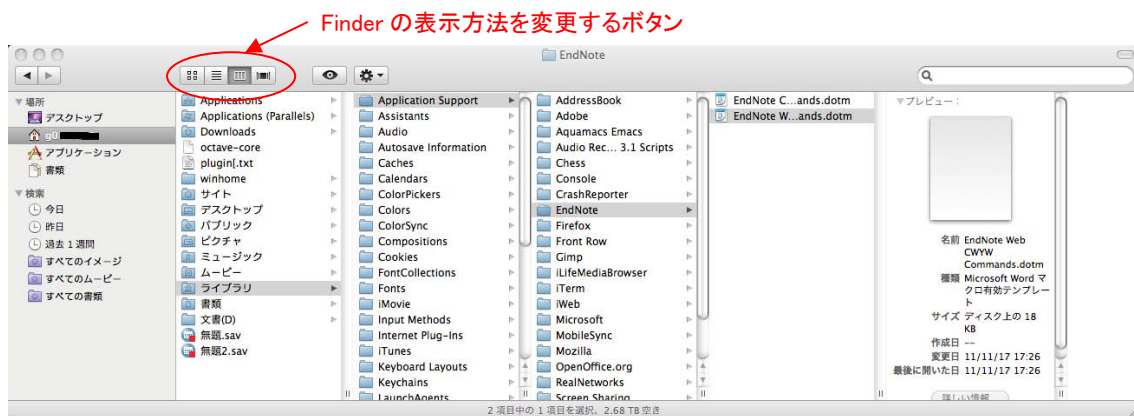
Finder の表示方法を変更するボタン

EndNote

▼場所
デスクトップ
g0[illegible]
アプリケーション
書類
▼検索
今日
昨日
過去 1 週間
すべてのイメージ
すべてのムービー
すべての書類

Applications
Applications (Parallels)
Downloads
octave-core
plugin[.txt
winhome
サイト
デスクトップ
パブリック
ピクチャ
ミュージック
ムービー
ライブラリ
書類
文書(D)
無題.sav
無題2.sav

Application Support
Assistants
Audio
Autosave Information
Caches
Calendars
ColorPickers
Colors
ColorSync
Compositions
Cookies
FontCollections
Fonts
iMovie
Input Methods
Internet Plug-Ins
iTunes
Keyboard Layouts
Keychains
LaunchAgents

AddressBook
Adobe
Aquamacs Emacs
Audio Rec... 3.1 Scripts
Chess
Console
CrashReporter
EndNote
Firefox
Front Row
Gimp
iLifeMediaBrowser
iTerm
iWeb
Microsoft
MobileSync
Mozilla
OpenOffice.org
RealNetworks
Screen Sharing

EndNote C...ands.dotm
EndNote W...ands.dotm

▼プレビュー：
名前 EndNote Web CWYW Commands.dotm
種類 Microsoft Word マクロ有効テンプレート
サイズ ディスク上の 18 KB
作成日 --
変更日 11/11/17 17:26
最後に開いた日 11/11/17 17:26
詳しい情報

2 項目中の 1 項目を選択、2.68 TB 空き